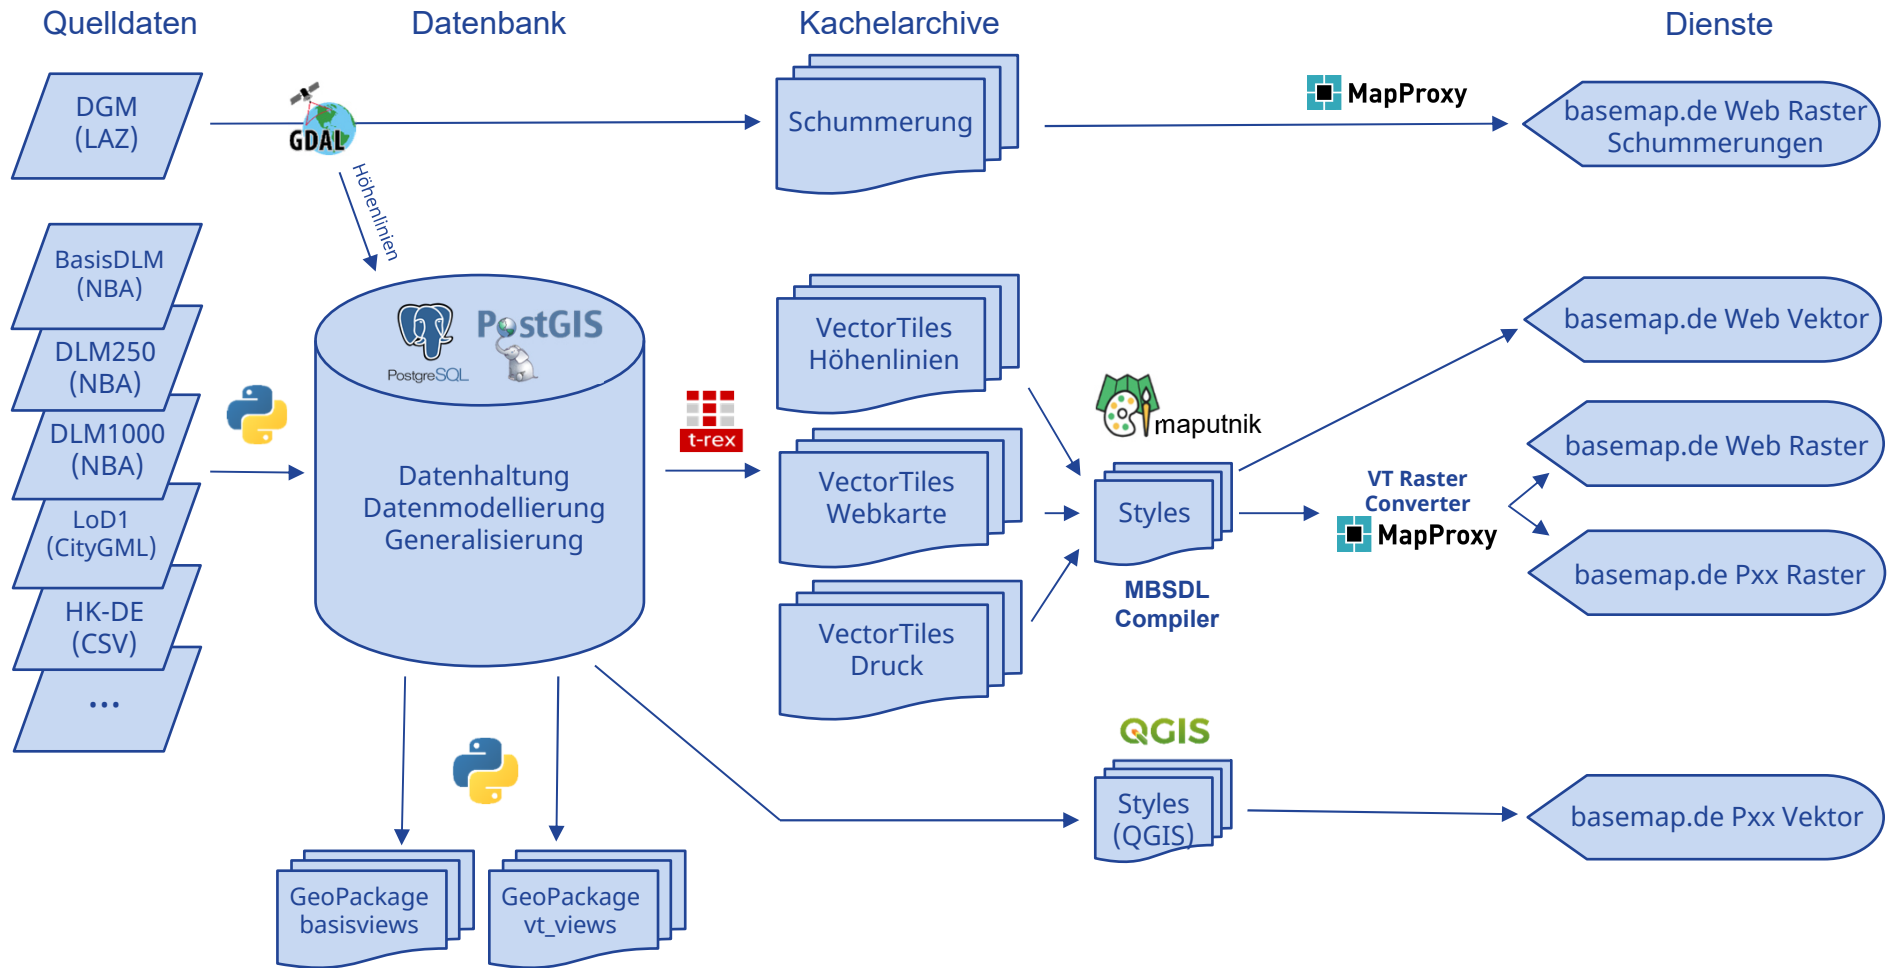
Quelldaten

Datenbank

Kachelarchive

Dienste

DGM (LAZ)

GDAL

Schummerung

MapProxy

basemap.de Web Raster Schummerungen

Höhenlinien

BasisDLM (NBA)

DLM250 (NBA)

DLM1000 (NBA)

LoD1 (CityGML)

HK-DE (CSV)

...

PostgreSQL

PostGIS

Datenhaltung
Datenmodellierung
Generalisierung

t-rex

VectorTiles Höhenlinien

VectorTiles Webkarte

VectorTiles Druck

maputnik

Styles

MBSDL Compiler

basemap.de Web Vektor

VT Raster Converter

MapProxy

basemap.de Web Raster

basemap.de Pxx Raster

QGIS

Styles (QGIS)

basemap.de Pxx Vektor

GeoPackage basisviews

GeoPackage vt_views